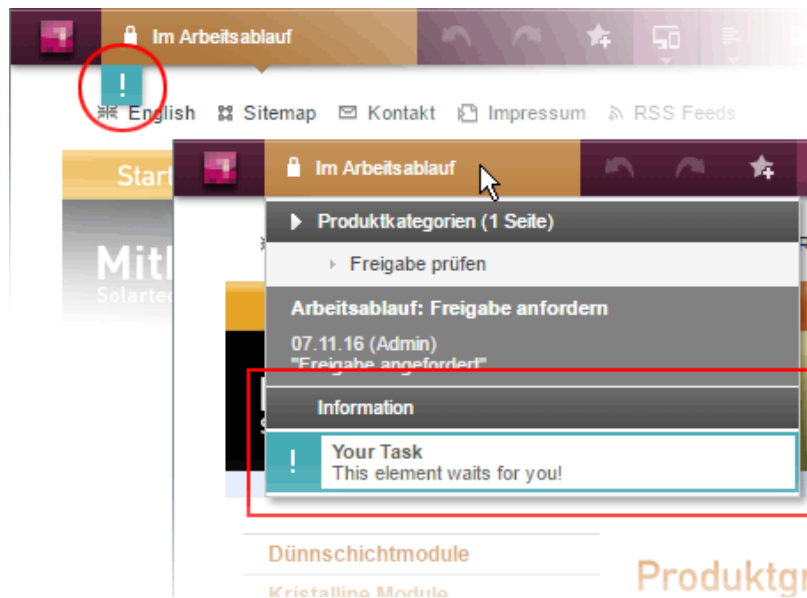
Im Arbeitsablauf

!

English Sitemap Kontakt Impressum RSS Feeds

Start

Mitl

Solarte

Im Arbeitsablauf

Produktkategorien (1 Seite)

Freigabe prüfen

Arbeitsablauf: Freigabe anfordern

07.11.16 (Admin)

"Freigabe angefordert"

Information

!

Your Task

This element waits for you!

Dünnschichtmodule

Kristalline Module

Produktgr